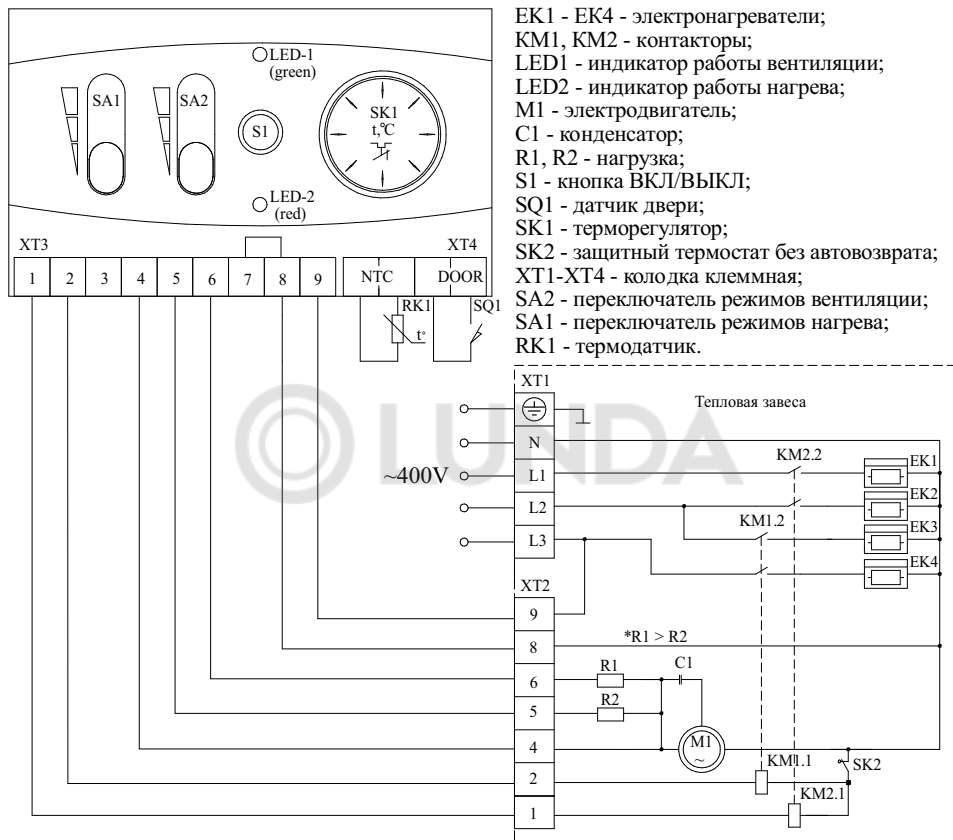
LED-1
(green)

SA1

SA2

S1

SK1
t,°C

LED-2
(red)

XT3

XT4

| 1 | 2 | 3 | 4 | 5 | 6 | 7 | 8 | 9 | NTC | DOOR |
|---|---|---|---|---|---|---|---|---|---|---|

RK1
t°

SQ1

EK1 - EK4 - электронагреватели;
KM1, KM2 - контакторы;
LED1 - индикатор работы вентиляции;
LED2 - индикатор работы нагрева;
M1 - электродвигатель;
C1 - конденсатор;
R1, R2 - нагрузка;
S1 - кнопка ВКЛ/ВЫКЛ;
SQ1 - датчик двери;
SK1 - терморегулятор;
SK2 - защитный термостат без автовозврата;
XT1-XT4 - колодка клеммная;
SA2 - переключатель режимов вентиляции;
SA1 - переключатель режимов нагрева;
RK1 - термодатчик.

XT1

Тепловая завеса

LUNDA

N

~400V

L1

L2

L3

KM2.2

KM1.2

EK1

EK2

EK3

EK4

XT2

9

8

*R1 > R2

6

5

4

2

1

R1

R2

C1

M1
~

KM1.1

SK2

KM2.1